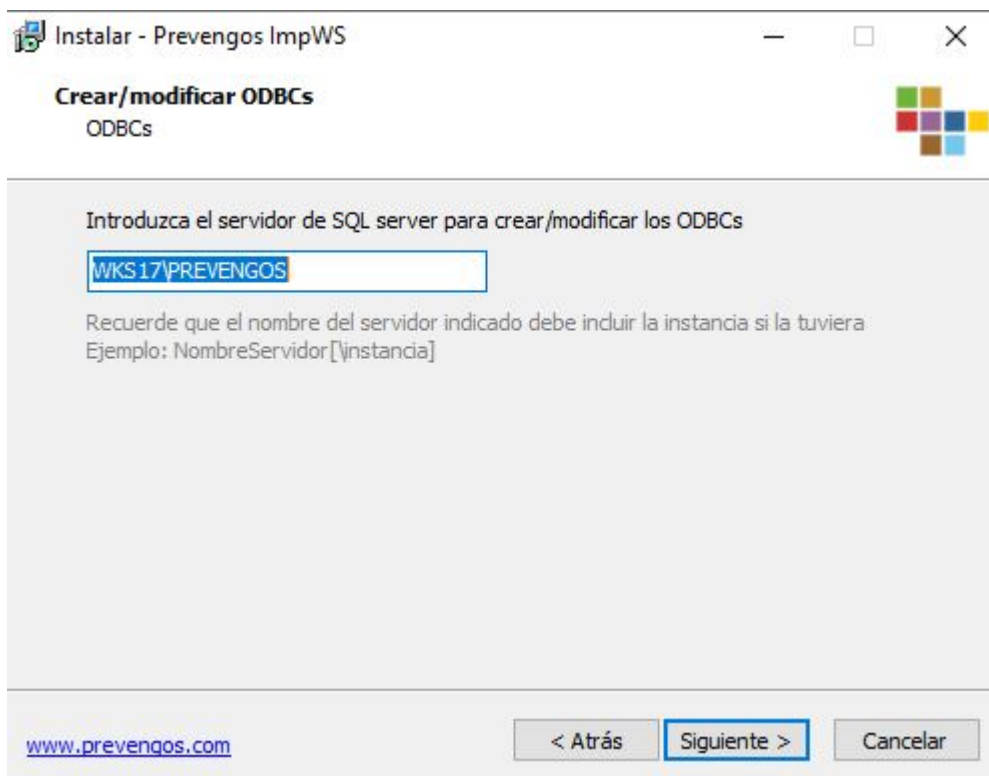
Instalar - Prevengos ImpWS

Crear/modificar ODBCs
ODBCs

Introduzca el servidor de SQL server para crear/modificar los ODBCs

WKS17\PREVENGOS

Recuerde que el nombre del servidor indicado debe incluir la instancia si la tuviera
Ejemplo: NombreServidor[\instancia]

www.prevengos.com

< Atrás

Siguiente >

Cancelar